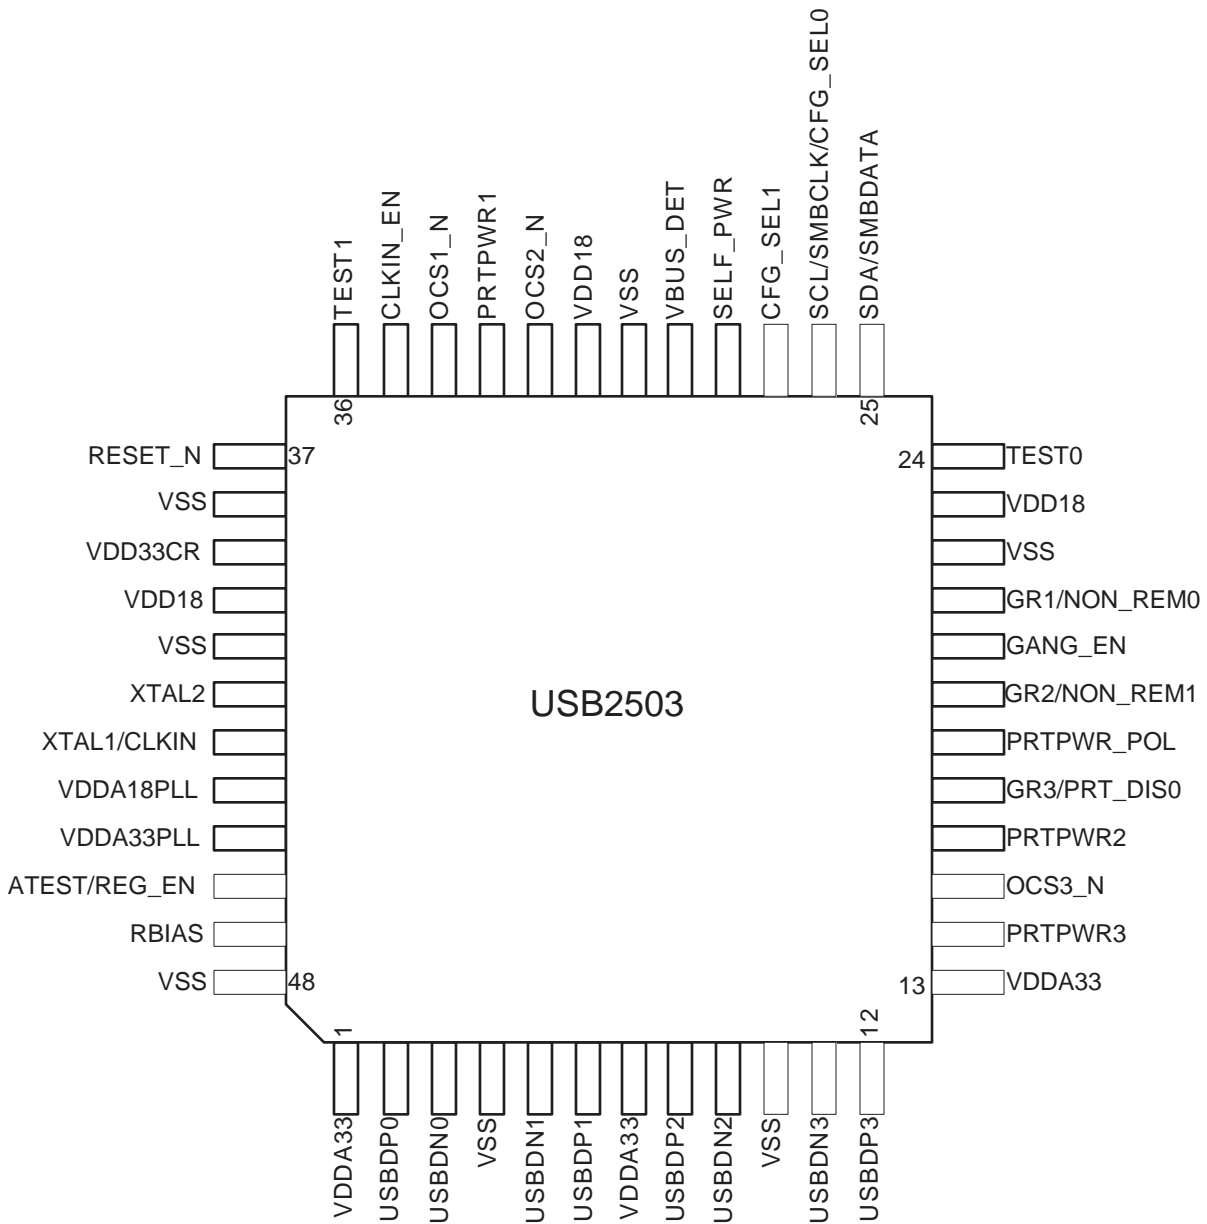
TEST1
CLKIN_EN
OCS1_N
PRTPWR1
OCS2_N
VDD18
VSS
VBUS_DET
SELF_PWR
CFG_SEL1
SCL/SMBCLK/CFG_SEL0
SDA/SMBDATA

36
25

RESET_N
37
VSS
VDD33CR
VDD18
VSS
XTAL2
XTAL1/CLKIN
VDDA18PLL
VDDA33PLL
ATEST/REG_EN
RBIAS
VSS
48

24
TEST0
VDD18
VSS
GR1/NON_REM0
GANG_EN
GR2/NON_REM1
PRTPWR_POL
GR3/PRT_DIS0
PRTPWR2
OCS3_N
PRTPWR3
13
VDDA33

USB2503

1
12

VDDA33
USBDP0
USBDN0
VSS
USBDN1
USBDP1
VDDA33
USBDP2
USBDN2
VSS
USBDN3
USBDP3